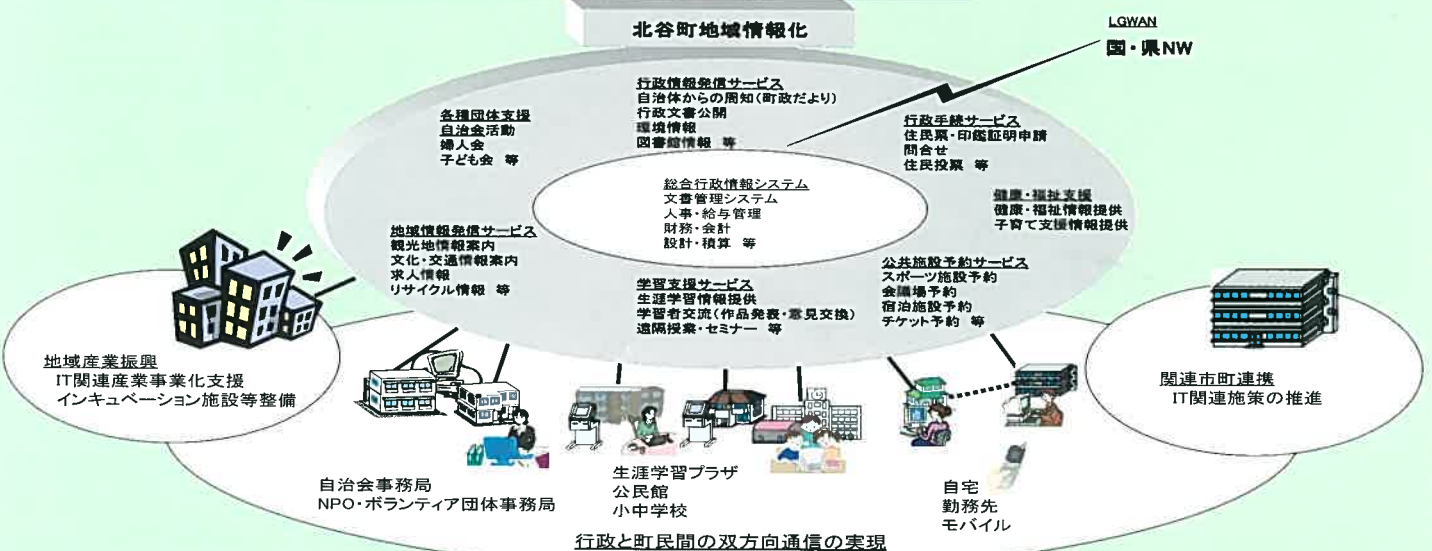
北谷町地域情報化

LGWAN
国・県NW

行政情報発信サービス
自治体からの周知（町政だより）
行政文書公開
環境情報
図書館情報　等

各種団体支援
自治会活動
婦人会
子ども会　等

行政手続サービス
住民票・印鑑証明申請
問合せ
住民投票　等

総合行政情報システム
文書管理システム
人事・給与管理
財務・会計
設計・積算　等

健康・福祉支援
健康・福祉情報提供
子育て支援情報提供

地域情報発信サービス
観光地情報案内
文化・交通情報案内
求人情報
リサイクル情報　等

公共施設予約サービス
スポーツ施設予約
会議場予約
宿泊施設予約
チケット予約　等

学習支援サービス
生涯学習情報提供
学習者交流（作品発表・意見交換）
遠隔授業・セミナー　等

地域産業振興
IT関連産業事業化支援
インキュベーション施設等整備

関連市町連携
IT関連施策の推進

自治会事務局
NPO・ボランティア団体事務局

生涯学習プラザ
公民館
小中学校

自宅
勤務先
モバイル

行政と町民間の双方向通信の実現